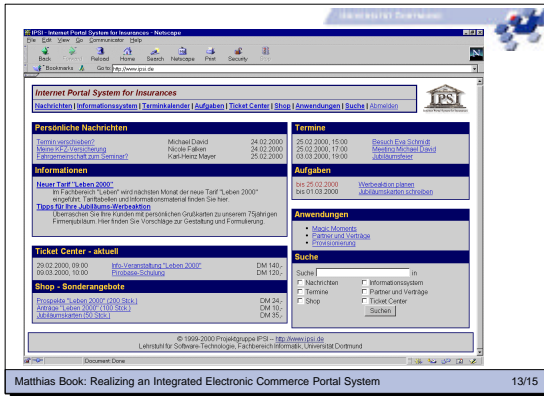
Universität Dortmund

IPSI - Internet Portal System for Insurances - Netscape

File Edit View Go Communicator Help

Back Forward Reload Home Search Netscape Print Security Stop

Bookmarks Go to: http://www.ipsi.de

Internet Portal System for Insurances

Nachrichten | Informationssystem | Terminkalender | Aufgaben | Ticket Center | Shop | Anwendungen | Suche | Abmelden

IPSI

Persönliche Nachrichten

| | | |
|---|---|---|
| Termin verschieben? | Michael David | 24.02.2000 |
| Meine KFZ-Versicherung | Nicole Falken | 24.02.2000 |
| Fahrgemeinschaft zum Seminar? | Karl-Heinz Mayer | 25.02.2000 |

Informationen

Neuer Tarif "Leben 2000"
Im Fachbereich "Leben" wird nächsten Monat der neue Tarif "Leben 2000" eingeführt. Tarifbeilen und Informationsmaterial finden Sie hier.

Tipps für Ihre Jubiläums-Werbeaktion
Überraschen Sie Ihre Kunden mit persönlichen Grußkarten zu unserem 75jährigen Firmenjubiläum. Hier finden Sie Vorschläge zur Gestaltung und Formulierung.

Termine

| | |
|---|---|
| 25.02.2000, 15:00 | Besuch Eva Schmidt |
| 25.02.2000, 17:00 | Meeting Michael David |
| 03.03.2000, 19:00 | Jubiläumsfeier |

Aufgaben

| | |
|---|---|
| bis 25.02.2000 | Werbeaktion planen |
| bis 01.03.2000 | Jubiläumskarten schreiben |

Ticket Center - aktuell

| | | |
|---|---|---|
| 29.02.2000, 09:00 | Info-Veranstaltung "Leben 2000" | DM 140,- |
| 09.03.2000, 10:00 | Probabse-Schulung | DM 120,- |

Shop - Sonderangebote

| | |
|---|---|
| Prospekte "Leben 2000" (200 Stck.) | DM 24,- |
| Anträge "Leben 2000" (100 Stck.) | DM 10,- |
| Jubiläumskarten (50 Stck.) | DM 35,- |

Anwendungen

- Magic Moments
- Partner und Verträge
- Provisionierung

Suche

Suche in

Nachrichten
Informationssystem
Termine
Partner und Verträge
Shop
Ticket Center

Suchen

© 1999-2000 Projektgruppe IPSI – http://www.ipsi.de
Lehrstuhl für Software-Technologie, Fachbereich Informatik, Universität Dortmund

Document: Done

Matthias Book: Realizing an Integrated Electronic Commerce Portal System

13/15